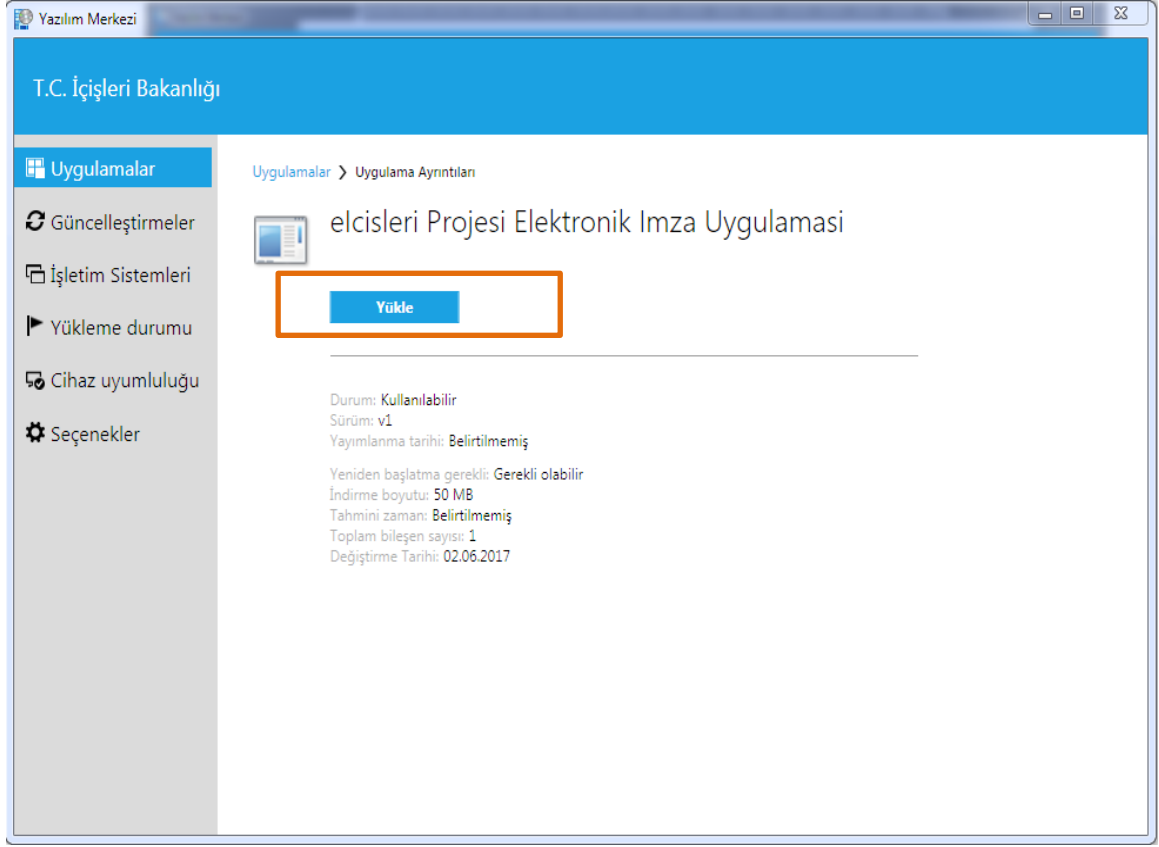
Yazılım Merkezi

T.C. İçişleri Bakanlığı

Uygulamalar
Güncelleştirmeler
İşletim Sistemleri
Yükleme durumu
Cihaz uyumluluğu
Seçenekler

Uygulamalar > Uygulama Ayrıntıları

elcisleri Projesi Elektronik Imza Uygulamasi

Yükle

Durum: Kullanılabilir
Sürüm: v1
Yayımlanma tarihi: Belirtilmemiş

Yeniden başlatma gerekli: Gerekli olabilir
İndirme boyutu: 50 MB
Tahmini zaman: Belirtilmemiş
Toplam bileşen sayısı: 1
Değiştirme Tarihi: 02.06.2017